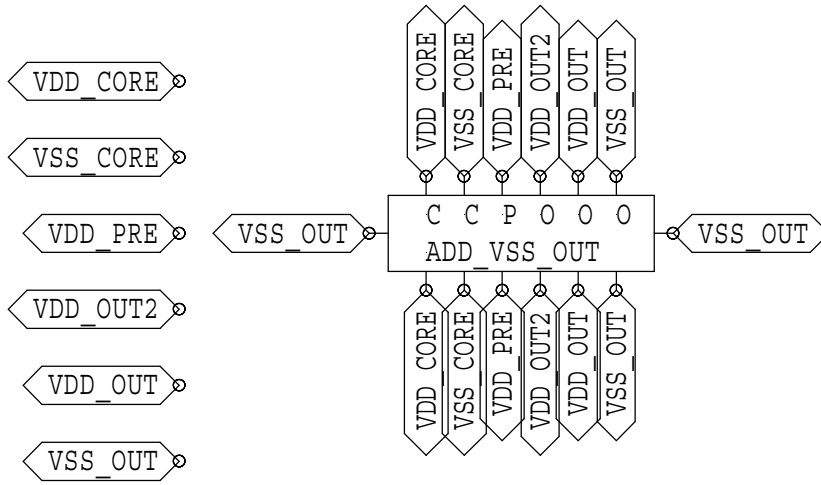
VDD_CORE

VSS_CORE

VDD_PRE

VDD_OUT2

VDD_OUT

VSS_OUT

VDD_CORE VSS_CORE VDD_PRE VDD_OUT2 VDD_OUT VSS_OUT

VSS_OUT

C C P O O O
ADD_VSS_OUT

VSS_OUT

VDD_CORE VSS_CORE VDD_PRE VDD_OUT2 VDD_OUT VSS_OUT